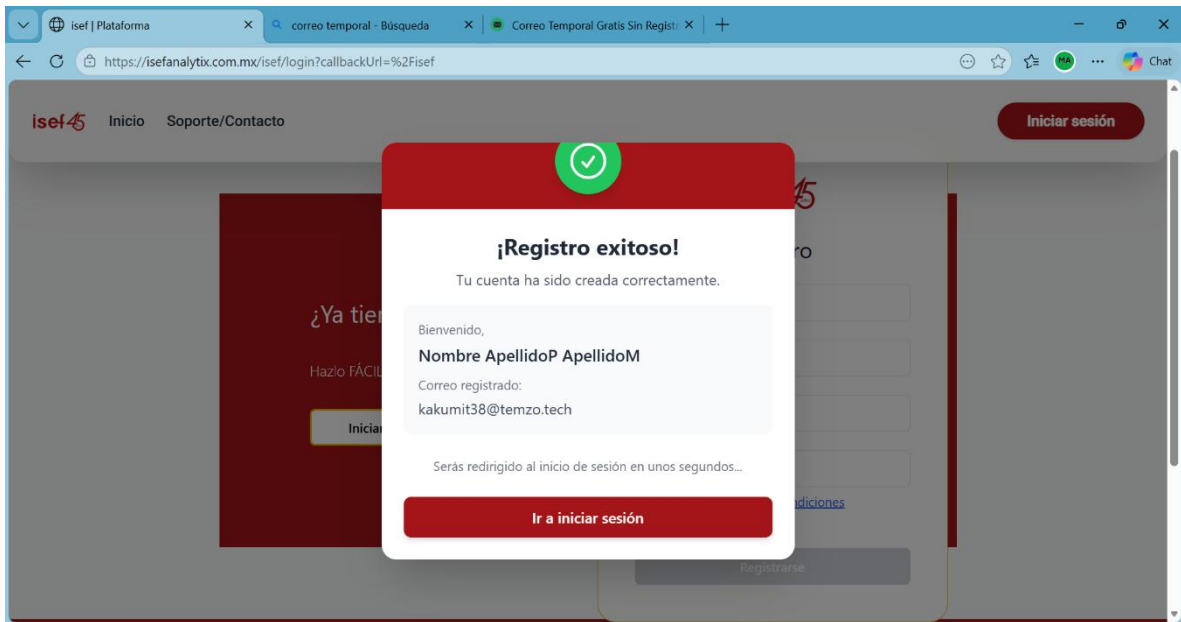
isef | Plataforma
correo temporal - Búsqueda
Correo Temporal Gratis Sin Registr
https://isefanalytix.com.mx/isef/login?callbackUrl=%2Fisef
MA
Chat

isef45 Inicio Soporte/Contacto
Iniciar sesión

¿Ya tie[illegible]
Hazlo FÁCIL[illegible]
Inicia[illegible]

45
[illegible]ro
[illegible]diciones
Registrarse

¡Registro exitoso!
Tu cuenta ha sido creada correctamente.

Bienvenido,
Nombre ApellidoP ApellidoM
Correo registrado:
kakumit38@temzo.tech

Serás redirigido al inicio de sesión en unos segundos...

Ir a iniciar sesión